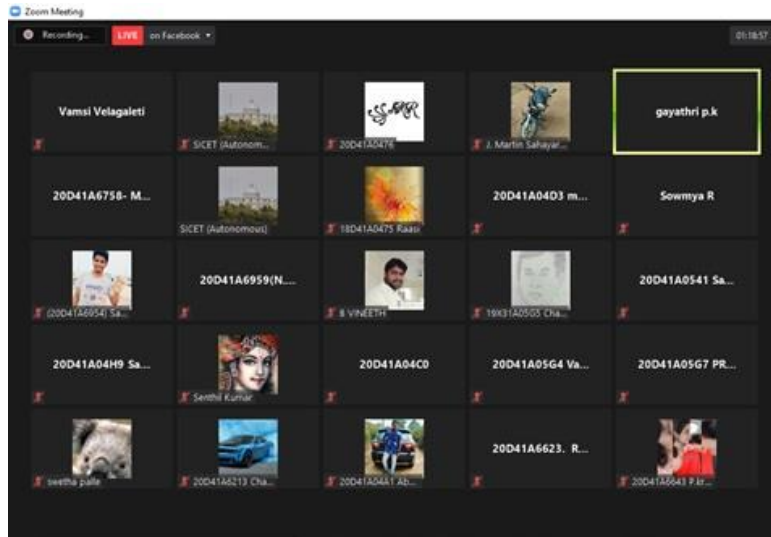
Zoom Meeting

Recording...

LIVE on Facebook

01:18:57

Vamsi Velagaleti

SICET (Autonom...

20D41A0476

J. Martin Sahayar...

gayathri p.k

20D41A6758- M...

SICET (Autonomous)

18D41A0475 Raasi

20D41A04D3 m...

Sowmya R

(20D41A6954) Sa...

20D41A6959(N...

B VINEETH

19X31A0503 Cha...

20D41A0541 Sa...

20D41A04H9 Sa...

Senthil Kumar

20D41A04C0

20D41A05G4 Va...

20D41A05G7 PR...

seetha palle

20D41A6213 Cha...

20D41A04A1 Ab...

20D41A6623. R...

20D41A6643 P.kr...